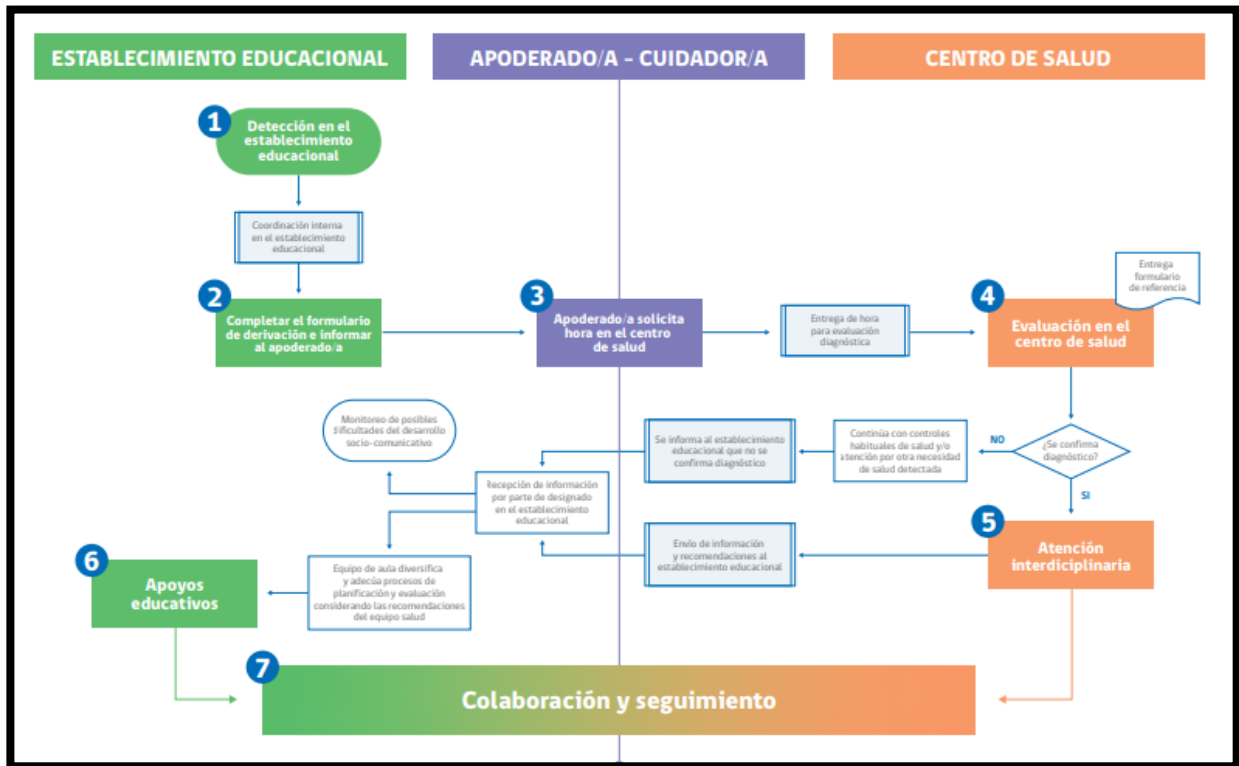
ESTABLECIMIENTO EDUCACIONAL

APODERADO/A – CUIDADOR/A

CENTRO DE SALUD

1 Detección en el establecimiento educacional

Coordinación interna en el establecimiento educacional

2 Completar el formulario de derivación e informar al apoderado/a

3 Apoderado/a solicita hora en el centro de salud

Entrega de hora para evaluación diagnóstica

Entrega formulario de referencia

4 Evaluación en el centro de salud

Monitoreo de posibles dificultades del desarrollo socio-comunicativo

Se informa al establecimiento educacional que no se confirma diagnóstico

Continúa con controles habituales de salud y/o atención por otra necesidad de salud detectada

NO

¿Se confirma diagnóstico?

SI

Recepción de información por parte de designado en el establecimiento educacional

Envío de información y recomendaciones al establecimiento educacional

5 Atención interdiciplinaria

6 Apoyos educativos

Equipo de aula diversifica y adecúa procesos de planificación y evaluación considerando las recomendaciones del equipo salud

7 Colaboración y seguimiento